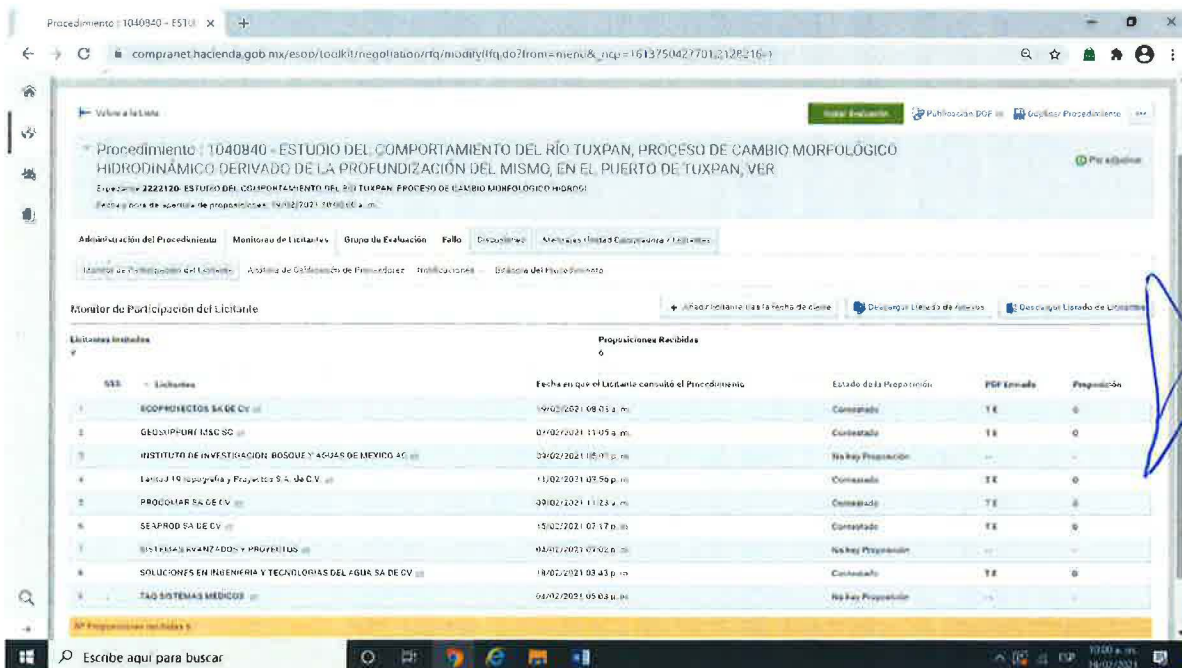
Procedimiento : 1040840 - ESTU ×

compranet.hacienda.gob.mx/esop/toolkit/negotiation/rfq/modifyRfq.do?from=menu&_ncp=1613750427701.2128216-1

Volver a la Lista

Iniciar Evaluación

Publicación DOF

Duplicar Procedimiento

Procedimiento : 1040840 - ESTUDIO DEL COMPORTAMIENTO DEL RÍO TUXPAN, PROCESO DE CAMBIO MORFOLÓGICO HIDRODINÁMICO DERIVADO DE LA PROFUNDIZACIÓN DEL MISMO, EN EL PUERTO DE TUXPAN, VER

Por adjudicar

Expediente 2222120- ESTUDIO DEL COMPORTAMIENTO DEL RÍO TUXPAN, PROCESO DE CAMBIO MORFOLÓGICO HIDRODI

Fecha y hora de apertura de proposiciones: 19/02/2021 10:00:00 a. m.

Administración del Procedimiento | Monitoreo de Licitantes | Grupo de Evaluación | Fallo | Discusiones | Mensajes Unidad Compradora / Licitantes

Monitor de Participación del Licitante | Análisis de Calificación de Proveedores | Notificaciones | Bitácora del Procedimiento

Monitor de Participación del Licitante

Añadir licitante tras la fecha de cierre

Descargar Listado de Anexos

Descargar Listado de Licitantes

Licitantes Invitados
9

Proposiciones Recibidas
6

| SSS | Licitantes | Fecha en que el Licitante consultó el Procedimiento | Estado de la Proposición | PDF Firmado | Proposición |
|---|---|---|---|---|---|
| 1 | ECOPROYECTOS SA DE CV | 19/02/2021 08:05 a. m. | Contestado | TE | 0 |
| 2 | GEOSUPPORT MSC SC | 07/02/2021 11:05 a. m. | Contestado | TE | 0 |
| 3 | INSTITUTO DE INVESTIGACION, BOSQUE Y AGUAS DE MEXICO AC | 04/02/2021 05:01 p. m. | No hay Proposición | -- | -- |
| 4 | Laneza 19 Topografía y Proyectos S.A. de C.V. | 11/02/2021 03:56 p. m. | Contestado | TE | 0 |
| 5 | PROCOLIAR SA DE CV | 08/02/2021 11:23 a. m. | Contestado | TE | 0 |
| 6 | SEAPROD SA DE CV | 15/02/2021 07:17 p. m. | Contestado | TE | 0 |
| 7 | SISTEMAS AVANZADOS Y PROYECTOS | 04/02/2021 07:02 p. m. | No hay Proposición | -- | -- |
| 8 | SOLUCIONES EN INGENIERIA Y TECNOLOGIAS DEL AGUA SA DE CV | 18/02/2021 03:43 p. m. | Contestado | TE | 0 |
| 9 | TAG SISTEMAS MEDICOS | 04/02/2021 05:03 p. m. | No hay Proposición | -- | -- |

Proposiciones recibidas 6

Escribe aquí para buscar

10:00 a. m.
19/02/2021